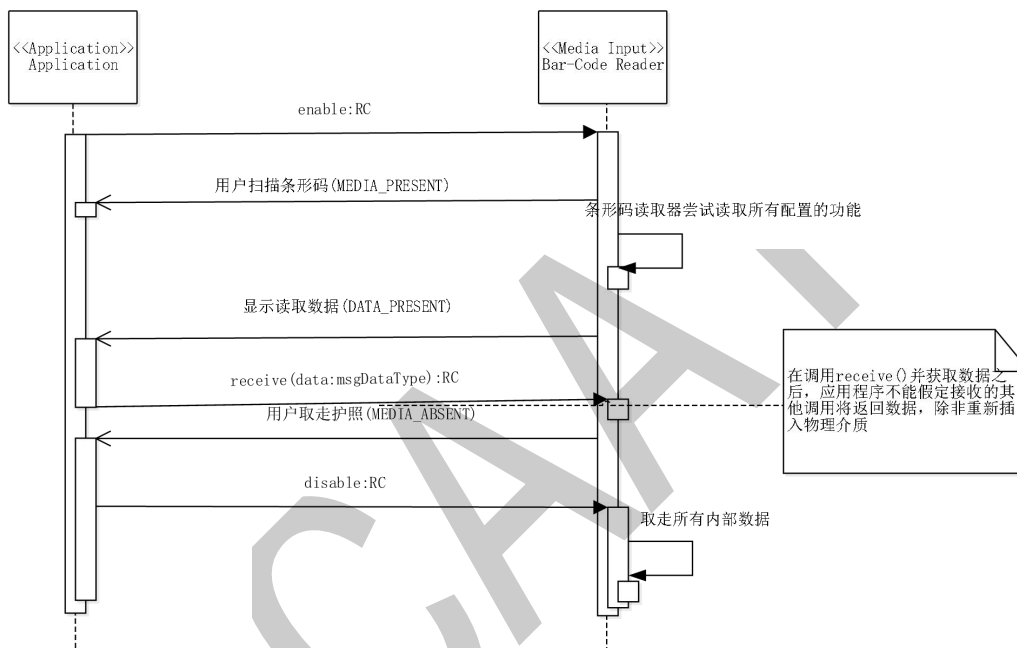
<<Application>>
Application

<<Media Input>>
Bar-Code Reader

enable:RC

用户扫描条形码(MEDIA_PRESENT)

条形码读取器尝试读取所有配置的功能

显示读取数据(DATA_PRESENT)

receive(data:msgDataType):RC

用户取走护照(MEDIA_ABSENT)

在调用receive()并获取数据之后，应用程序不能假定接收的其他调用将返回数据，除非重新插入物理介质

disable:RC

取走所有内部数据

CAA